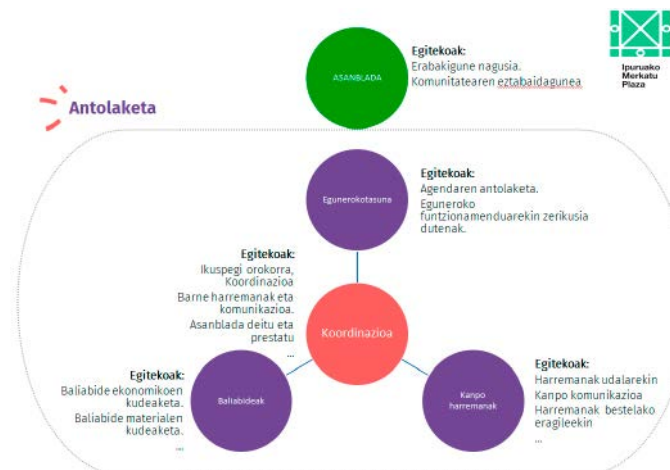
Ipuruako Merkatu Plaza

Antolaketa

ASANBLADA

Egitekoak:
Erabakigune nagusia.
Komunitatearen eztabaidagunea

Egunerokotasuna

Egitekoak:
Agendaren antolaketa.
Eguneroko funtzionamenduarekin zerikusia dutenak.

Egitekoak:
Ikuspegi orokorra, Koordinazioa
Barne harremanak eta komunikazioa.
Asanblada deitu eta prestatu
...

Koordinazioa

Egitekoak:
Baliabide ekonomikoen kudeaketa.
Baliabide materialen kudeaketa.
...

Baliabideak

Kanpo harremanak

Egitekoak:
Harremanak udalarekin
Kanpo komunikazioa
Harremanak bestelako eragileekin
...